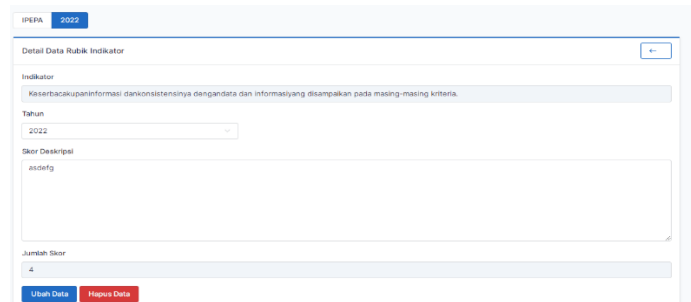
IPEPA 2022

Detail Data Rubik Indikator

←

Indikator

Kesarbacakupaninformasi dankonsistensinya dengandata dan informasiyang disampaikan pada masing-masing kriteria.

Tahun

2022

Skor Deskripsi

asdefg

Jumlah Skor

4

Ubah Data Hapus Data